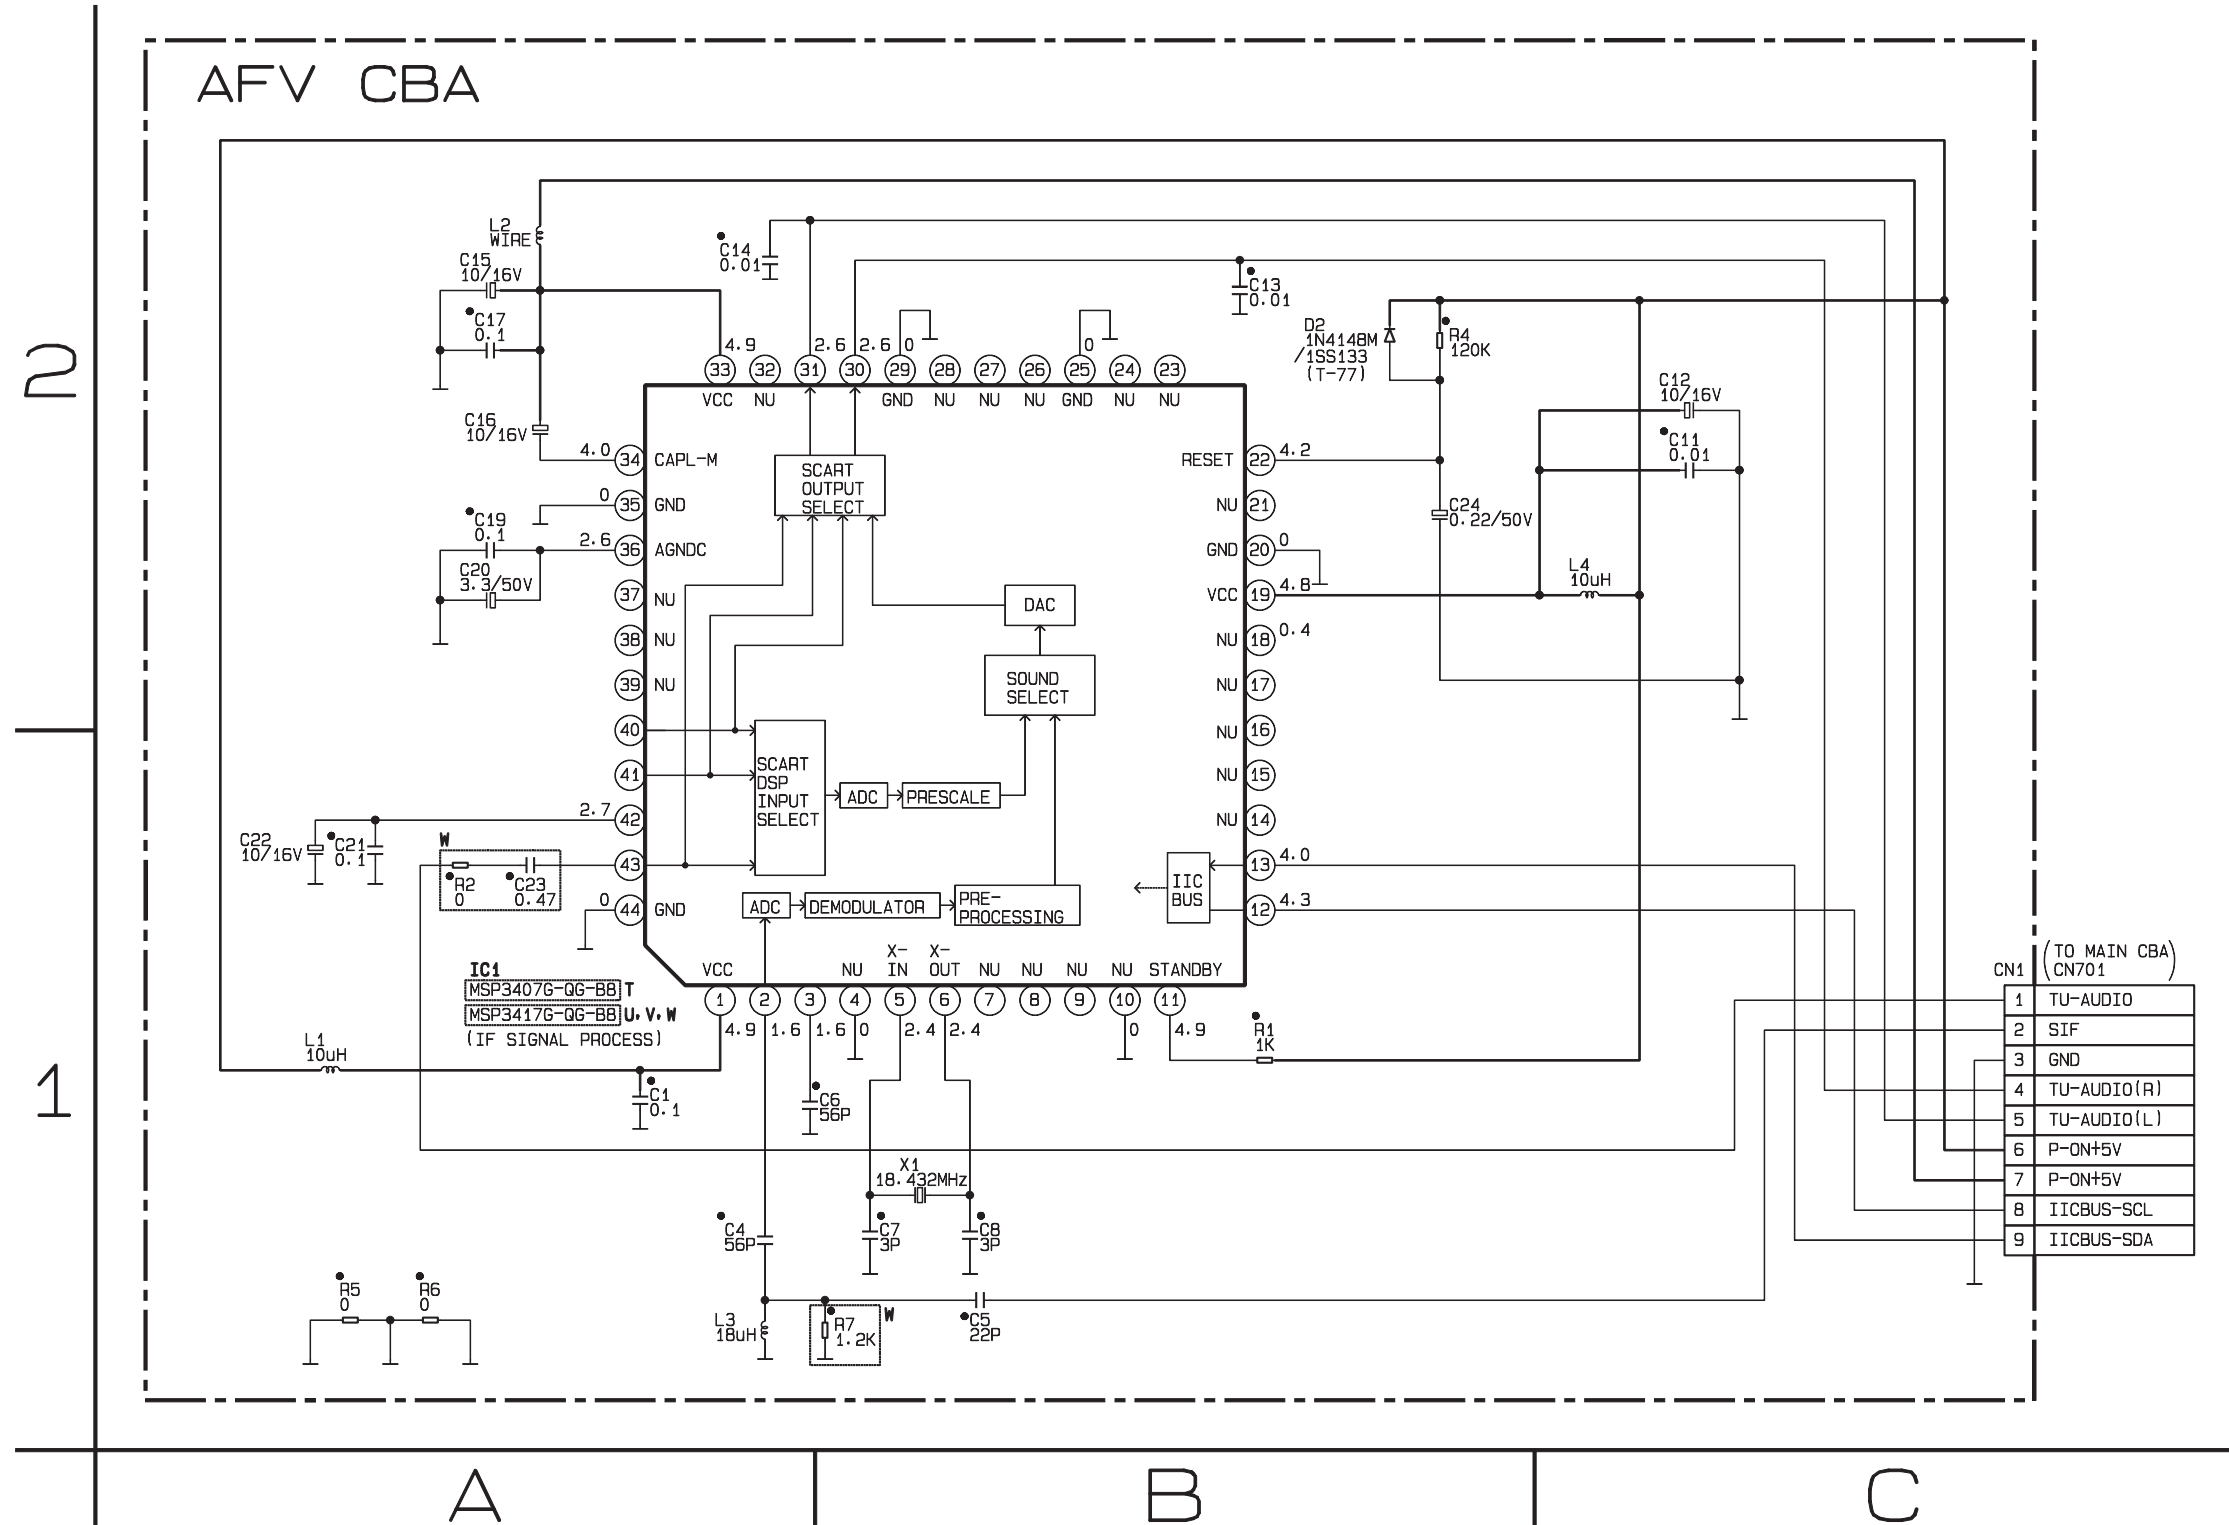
AFV CBA

2

1

L2
WIRE

C14
0.01

C15
10/16V

C17
0.1

C13
0.01

D2
1N4148M
/1SS133
(T-77)

R4
120K

C16
10/16V

4.9 2.6 2.6 0 0

33 32 31 30 29 28 27 26 25 24 23

VCC NU GND NU NU NU GND NU NU

C12
10/16V

C11
0.01

4.0 34 CAPL-M

0 35 GND

C19
0.1

2.6 36 AGNDC

C20
3.3/50V

37 NU

38 NU

39 NU

40

41

C22
10/16V

C21
0.1

2.7 42

W

R2
0

C23
0.47

43

0 44 GND

SCART
OUTPUT
SELECT

DAC

SOUND
SELECT

SCART
DSP
INPUT
SELECT

ADC

PRESCALE

ADC

DEMODULATOR

PRE-
PROCESSING

IIC
BUS

RESET 22 4.2

NU 21

GND 20 0

VCC 19 4.8

NU 18 0.4

NU 17

NU 16

NU 15

NU 14

13 4.0

12 4.3

C24
0.22/50V

L4
10uH

IC1
MSP3407G-QG-B8 T
MSP3417G-QG-B8 U,V,W
(IF SIGNAL PROCESS)

VCC NU X-IN X-OUT NU NU NU NU STANDBY

1 2 3 4 5 6 7 8 9 10 11

4.9 1.6 1.6 0 2.4 2.4 0 4.9

L1
10uH

C1
0.1

C6
56P

R1
1K

X1
18.432MHz

C4
56P

C7
3P

C8
3P

R5
0

R6
0

L3
18uH

R7
1.2K

W

C5
22P

CN1

(TO MAIN CBA
CN701)

| 1 | TU-AUDIO |
|---|---|
| 2 | SIF |
| 3 | GND |
| 4 | TU-AUDIO(R) |
| 5 | TU-AUDIO(L) |
| 6 | P-ON+5V |
| 7 | P-ON+5V |
| 8 | IICBUS-SCL |
| 9 | IICBUS-SDA |

A B C